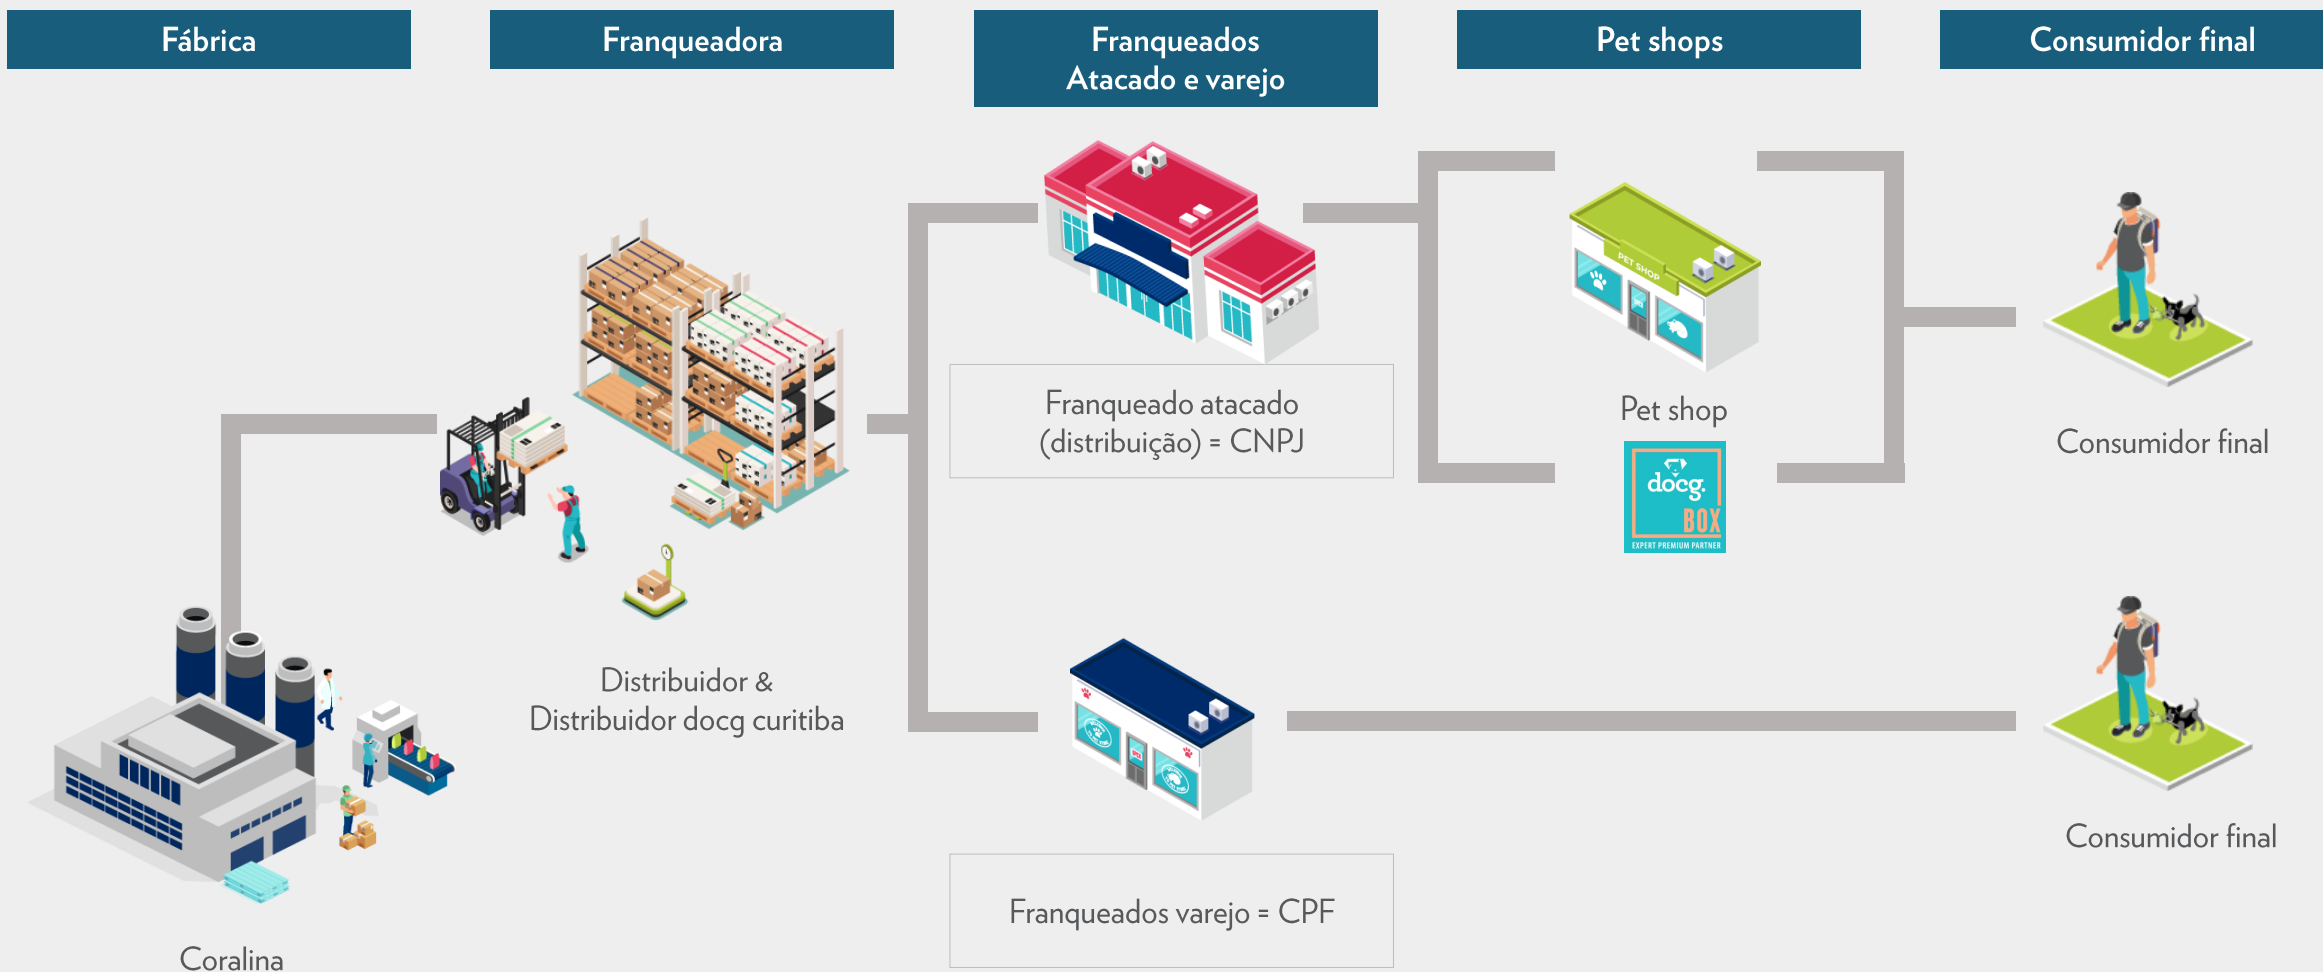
Fábrica

Franqueadora

Franqueados
Atacado e varejo

Pet shops

Consumidor final

Franqueado atacado
(distribuição) = CNPJ

PET SHOP

Pet shop

docg.
BOX
EXPERT PREMIUM PARTNER

Consumidor final

Distribuidor &
Distribuidor docg curitiba

Consumidor final

Franqueados varejo = CPF

Coralina